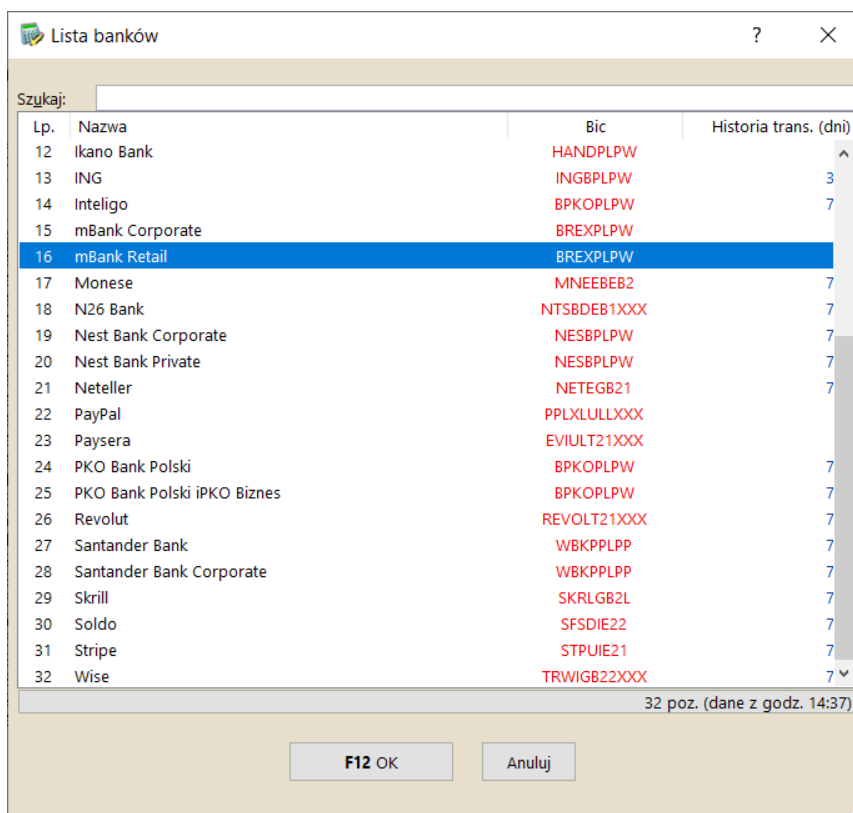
Lista banków

?

Szukaj:

| Lp. | Nazwa | Bic | Historia trans. (dni) |
|---|---|---|---|
| 12 | Ikano Bank | HANDPLPW | |
| 13 | ING | INGBPLPW | 3 |
| 14 | Inteligo | BPKOPLPW | 7 |
| 15 | mBank Corporate | BREXPLPW | |
| 16 | mBank Retail | BREXPLPW | |
| 17 | Monese | MNEEBEB2 | 7 |
| 18 | N26 Bank | NTSBDEB1XXX | 7 |
| 19 | Nest Bank Corporate | NESBPLPW | 7 |
| 20 | Nest Bank Private | NESBPLPW | 7 |
| 21 | Neteller | NETEGB21 | 7 |
| 22 | PayPal | PPLXLULLXXX | |
| 23 | Paysera | EVIULT21XXX | |
| 24 | PKO Bank Polski | BPKOPLPW | 7 |
| 25 | PKO Bank Polski iPKO Biznes | BPKOPLPW | 7 |
| 26 | Revolut | REVOLT21XXX | 7 |
| 27 | Santander Bank | WBKPPLPP | 7 |
| 28 | Santander Bank Corporate | WBKPPLPP | 7 |
| 29 | Skrill | SKRLGB2L | 7 |
| 30 | Soldo | SFSDIE22 | 7 |
| 31 | Stripe | STPUIE21 | 7 |
| 32 | Wise | TRWIGB22XXX | 7 |

32 poz. (dane z godz. 14:37)

F12 OK

Anuluj